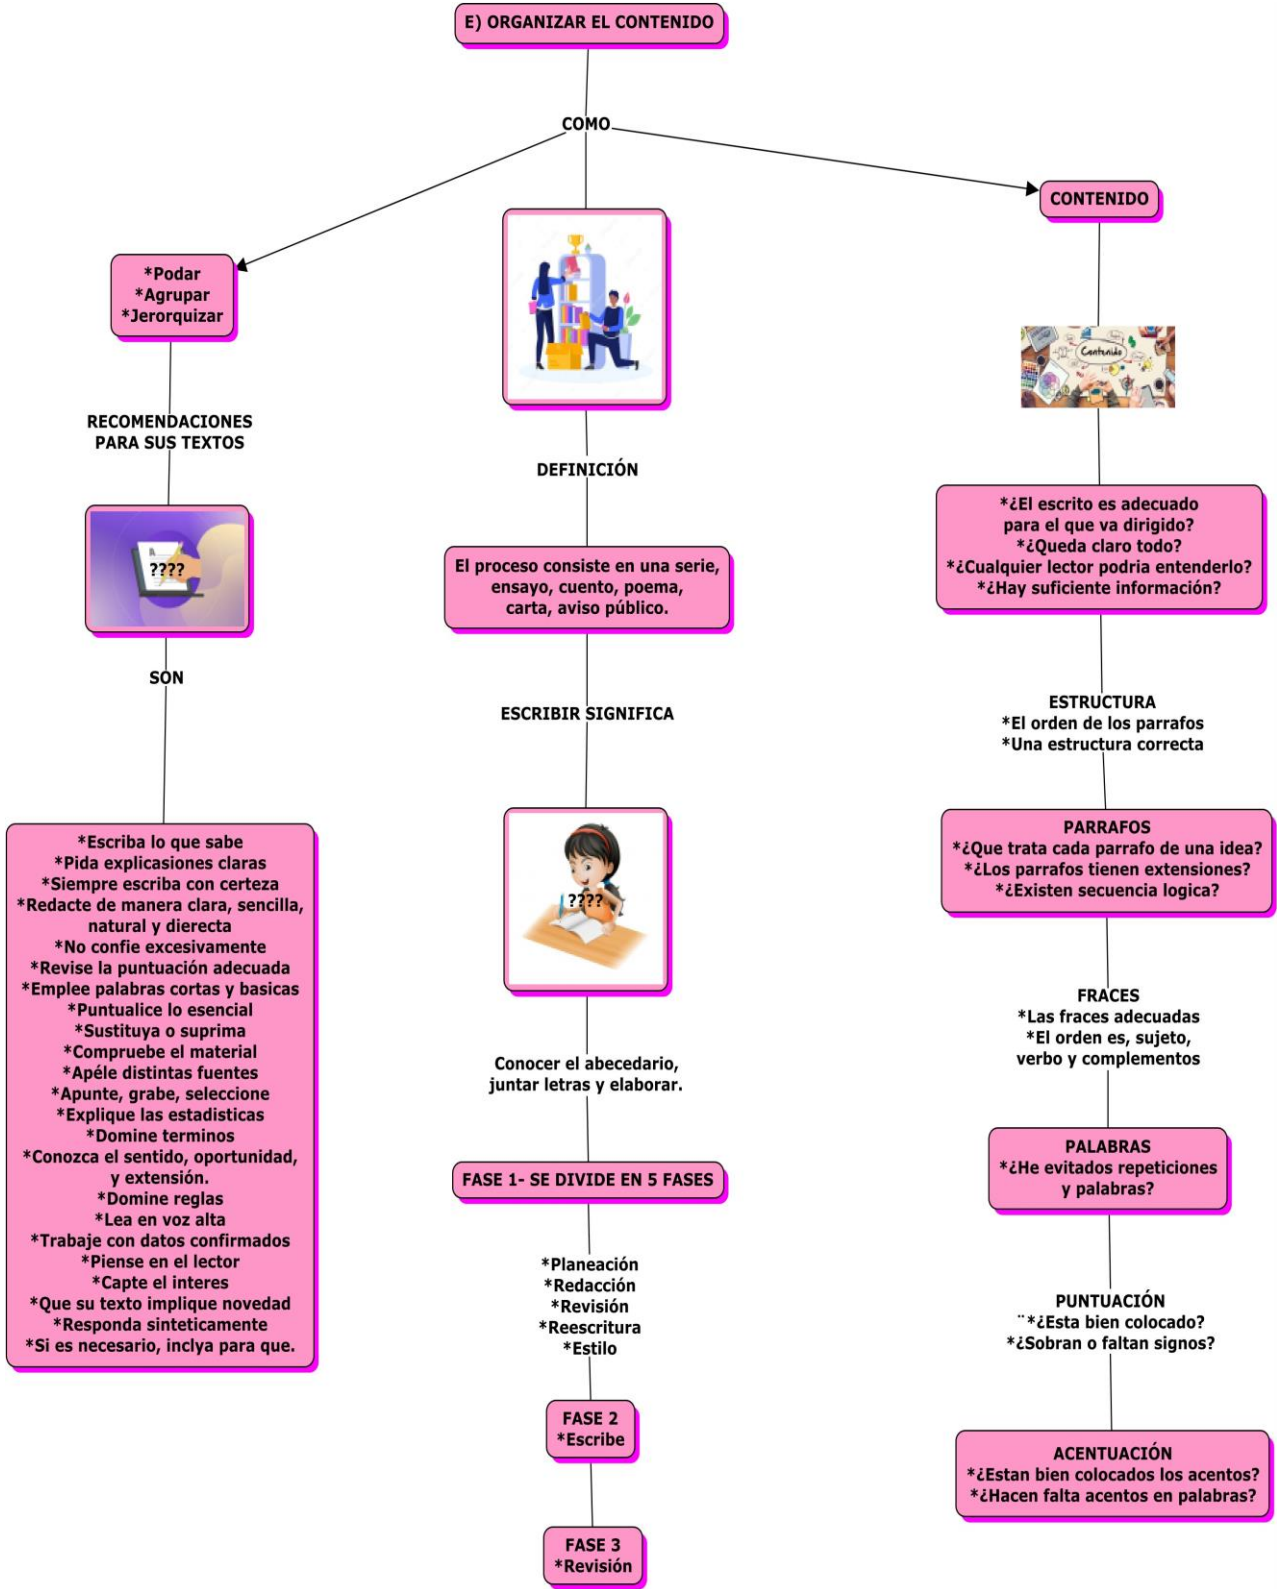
E) ORGANIZAR EL CONTENIDO

COMO

*Podar
*Agrupar
*Jerorquizar

RECOMENDACIONES PARA SUS TEXTOS

????

SON

*Escriba lo que sabe
*Pida explicasiones claras
*Siempre escriba con certeza
*Redacte de manera clara, sencilla, natural y dierecta
*No confie excesivamente
*Revise la puntuación adecuada
*Emplee palabras cortas y basicas
*Puntualice lo esencial
*Sustituya o suprima
*Compruebe el material
*Apéle distintas fuentes
*Apunte, grabe, seleccione
*Explique las estadisticas
*Domine terminos
*Conozca el sentido, oportunidad, y extensión.
*Domine reglas
*Lea en voz alta
*Trabaje con datos confirmados
*Piense en el lector
*Capte el interes
*Que su texto implique novedad
*Responda sinteticamente
*Si es necesario, inclya para que.

DEFINICIÓN

El proceso consiste en una serie, ensayo, cuento, poema, carta, aviso público.

ESCRIBIR SIGNIFICA

????

Conocer el abecedario, juntar letras y elaborar.

FASE 1- SE DIVIDE EN 5 FASES

*Planeación
*Redacción
*Revisión
*Reescritura
*Estilo

FASE 2
*Escribe

FASE 3
*Revisión

CONTENIDO

Contenido

*¿El escrito es adecuado para el que va dirigido?
*¿Queda claro todo?
*¿Cualquier lector podria entenderlo?
*¿Hay suficiente información?

ESTRUCTURA
*El orden de los parrafos
*Una estructura correcta

PARRAFOS
*¿Que trata cada parrafo de una idea?
*¿Los parrafos tienen extensiones?
*¿Existen secuencia logica?

FRACES
*Las fraces adecuadas
*El orden es, sujeto, verbo y complementos

PALABRAS
*¿He evitados repeticiones y palabras?

PUNTUACIÓN
¨*¿Esta bien colocado?
*¿Sobran o faltan signos?

ACENTUACIÓN
*¿Estan bien colocados los acentos?
*¿Hacen falta acentos en palabras?